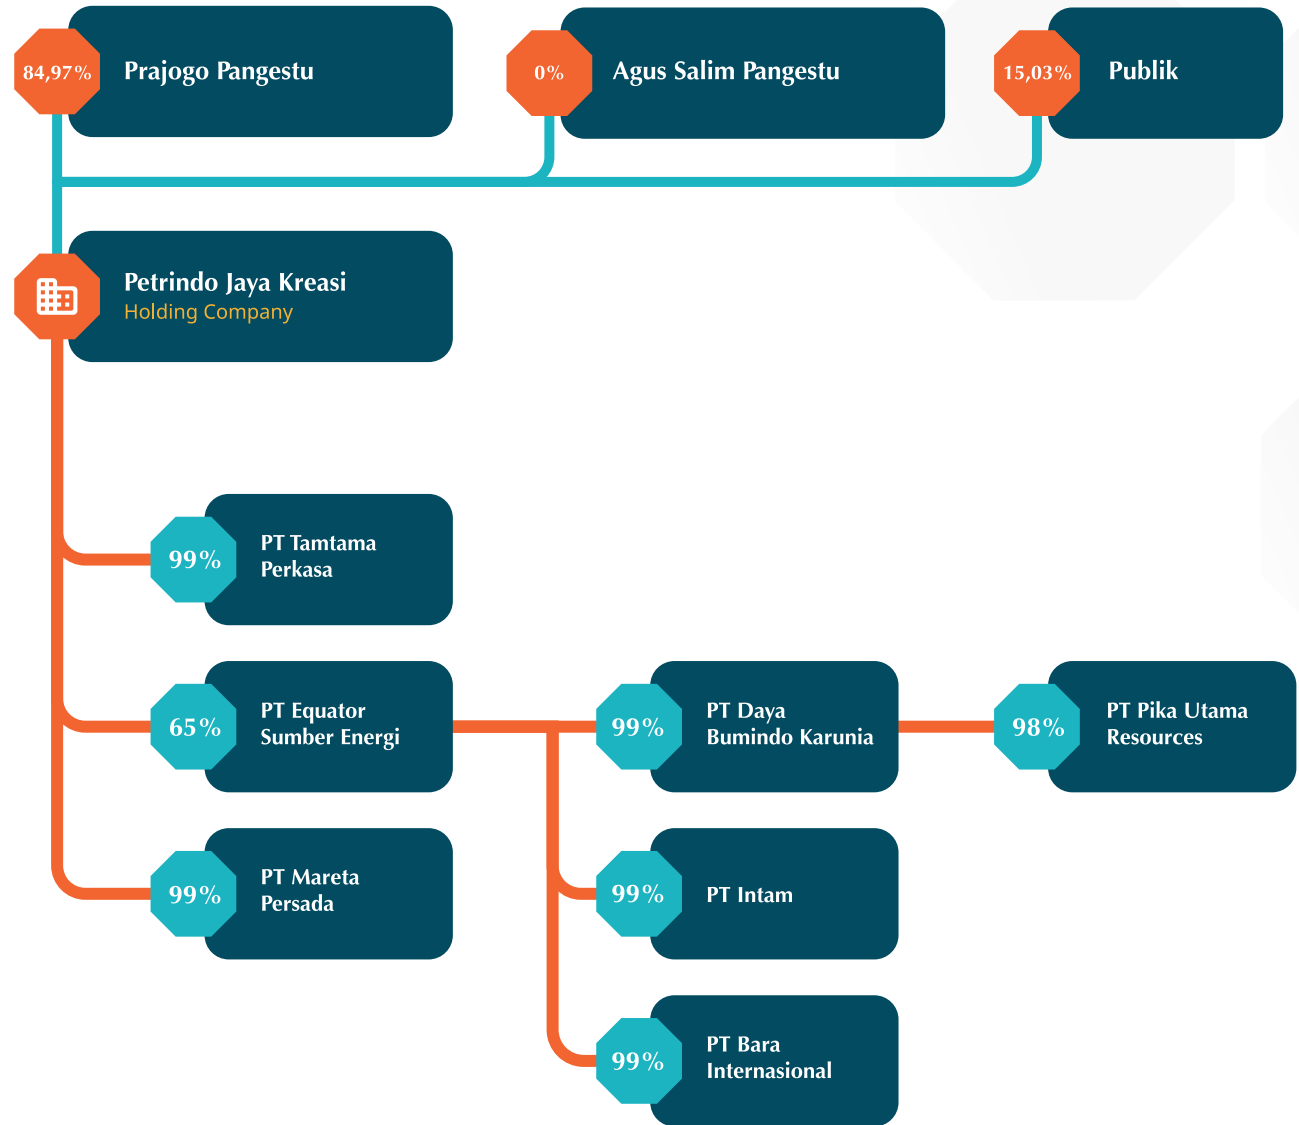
84,97% Prajogo Pangestu

0% Agus Salim Pangestu

15,03% Publik

Petrindo Jaya Kreasi
Holding Company

99% PT Tamtama Perkasa

65% PT Equator Sumber Energi

99% PT Daya Bumindo Karunia

98% PT Pika Utama Resources

99% PT Mareta Persada

99% PT Intam

99% PT Bara Internasional